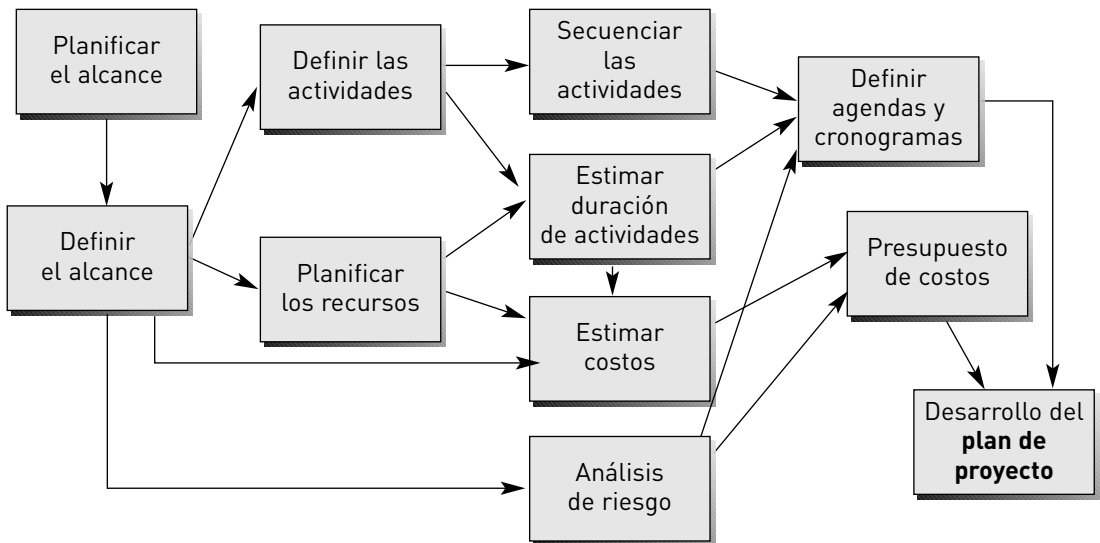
Planificar el alcance

Definir el alcance

Definir las actividades

Planificar los recursos

Secuenciar las actividades

Estimar duración de actividades

Estimar costos

Análisis de riesgo

Definir agendas y cronogramas

Presupuesto de costos

Desarrollo del **plan de proyecto**